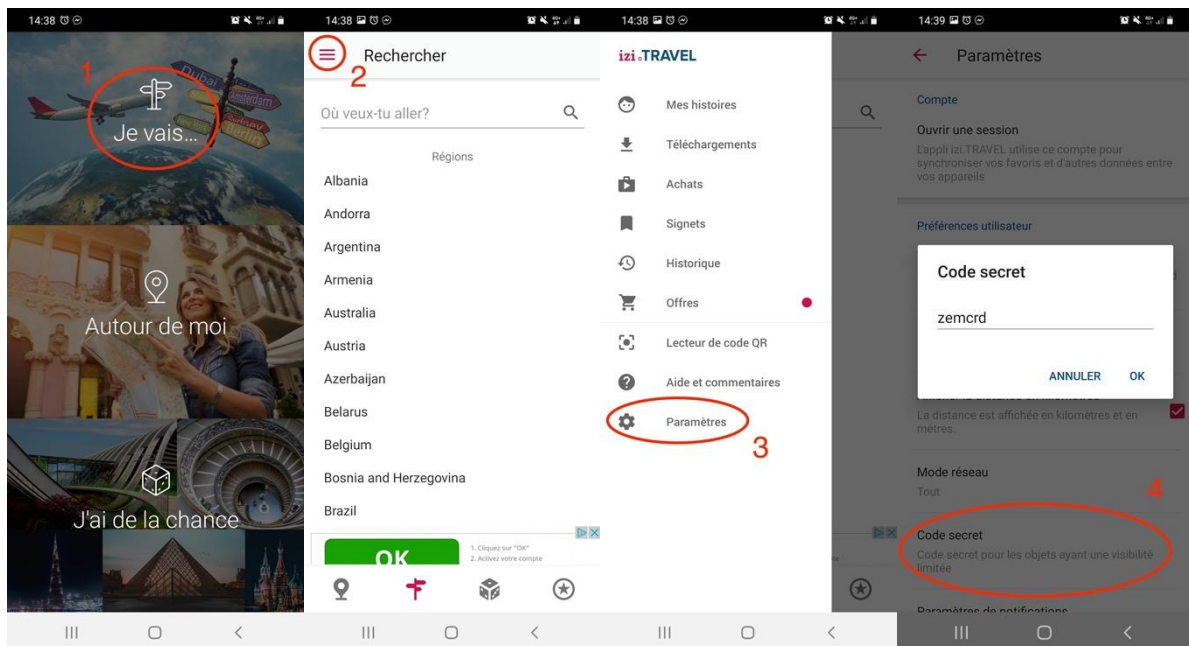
14:38

1

Dubai
Amsterdam
Sydney
Berlin

Je vais...

Autour de moi

J'ai de la chance

14:38

2

Rechercher

Où veux-tu aller?

Régions

Albania

Andorra

Argentina

Armenia

Australia

Austria

Azerbaijan

Belarus

Belgium

Bosnia and Herzegovina

Brazil

OK

1. Cliquez sur "OK"
2. Activez votre compte

14:38

izi.TRAVEL

Mes histoires

Téléchargements

Achats

Signets

Historique

Offres

Lecteur de code QR

Aide et commentaires

Paramètres

3

14:39

Paramètres

Compte

Ouvrir une session

L'appli izi.TRAVEL utilise ce compte pour synchroniser vos favoris et d'autres données entre vos appareils

Préférences utilisateur

Code secret

zemcrd

ANNULER

OK

La distance est affichée en kilomètres et en mètres.

Mode réseau

Tout

4

Code secret

Code secret pour les objets ayant une visibilité limitée

Paramètres de notifications